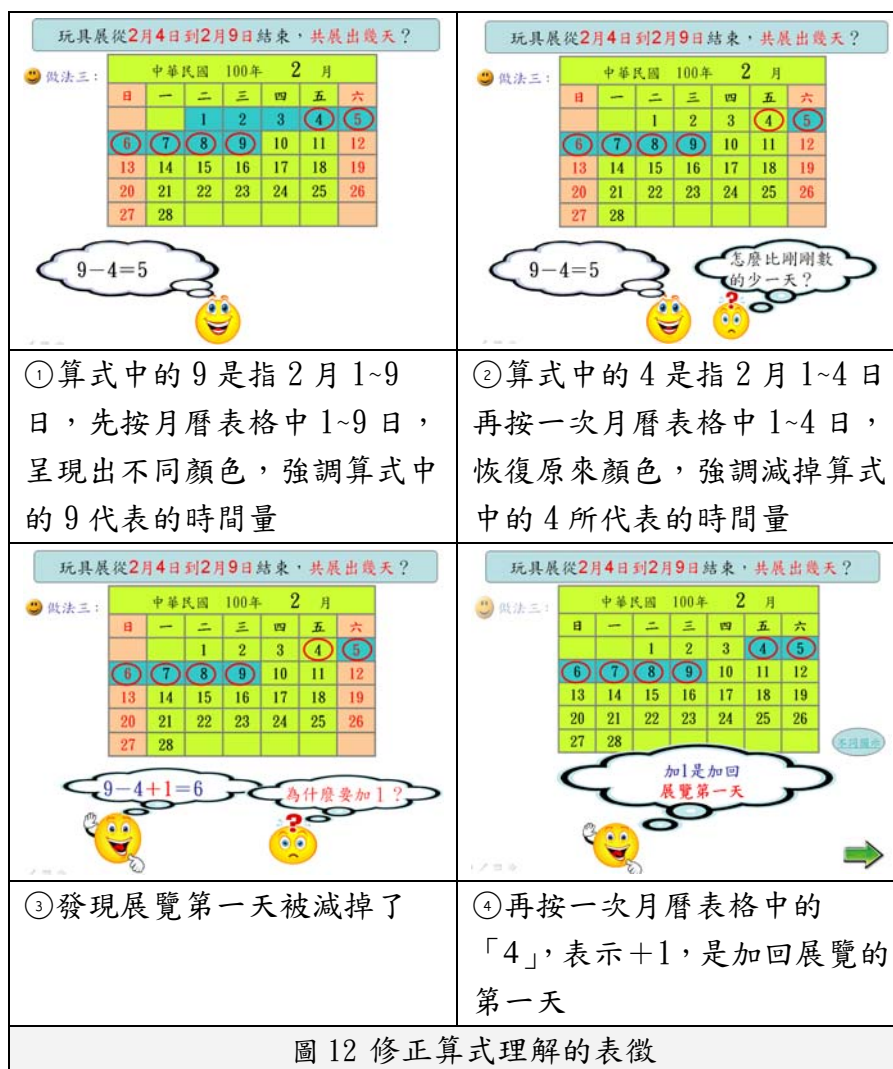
| 玩具展從2月4日到2月9日結束，共展出幾天？ 做法三： 中華民國 100年 2 月 日 一 二 三 四 五 六 1 2 3 4 5 6 7 8 9 10 11 12 13 14 15 16 17 18 19 20 21 22 23 24 25 26 27 28 $9-4=5$ | 玩具展從2月4日到2月9日結束，共展出幾天？ 做法三： 中華民國 100年 2 月 日 一 二 三 四 五 六 1 2 3 4 5 6 7 8 9 10 11 12 13 14 15 16 17 18 19 20 21 22 23 24 25 26 27 28 $9-4=5$ 怎麼比剛剛數的少一天？ |
|---|---|
| ①算式中的 9 是指 2 月 1~9 日，先按月曆表格中 1~9 日，呈現出不同顏色，強調算式中的 9 代表的時間量 | ②算式中的 4 是指 2 月 1~4 日再按一次月曆表格中 1~4 日，恢復原來顏色，強調減掉算式中的 4 所代表的時間量 |
| 玩具展從2月4日到2月9日結束，共展出幾天？ 做法三： 中華民國 100年 2 月 日 一 二 三 四 五 六 1 2 3 4 5 6 7 8 9 10 11 12 13 14 15 16 17 18 19 20 21 22 23 24 25 26 27 28 $9-4+1=6$ 為什麼要加1？ | 玩具展從2月4日到2月9日結束，共展出幾天？ 做法三： 中華民國 100年 2 月 日 一 二 三 四 五 六 1 2 3 4 5 6 7 8 9 10 11 12 13 14 15 16 17 18 19 20 21 22 23 24 25 26 27 28 回覆 加1是加回展覽第一天 |
| ③發現展覽第一天被減掉了 | ④再按一次月曆表格中的「4」，表示＋1，是加回展覽的第一天 |

圖 12 修正算式理解的表徵